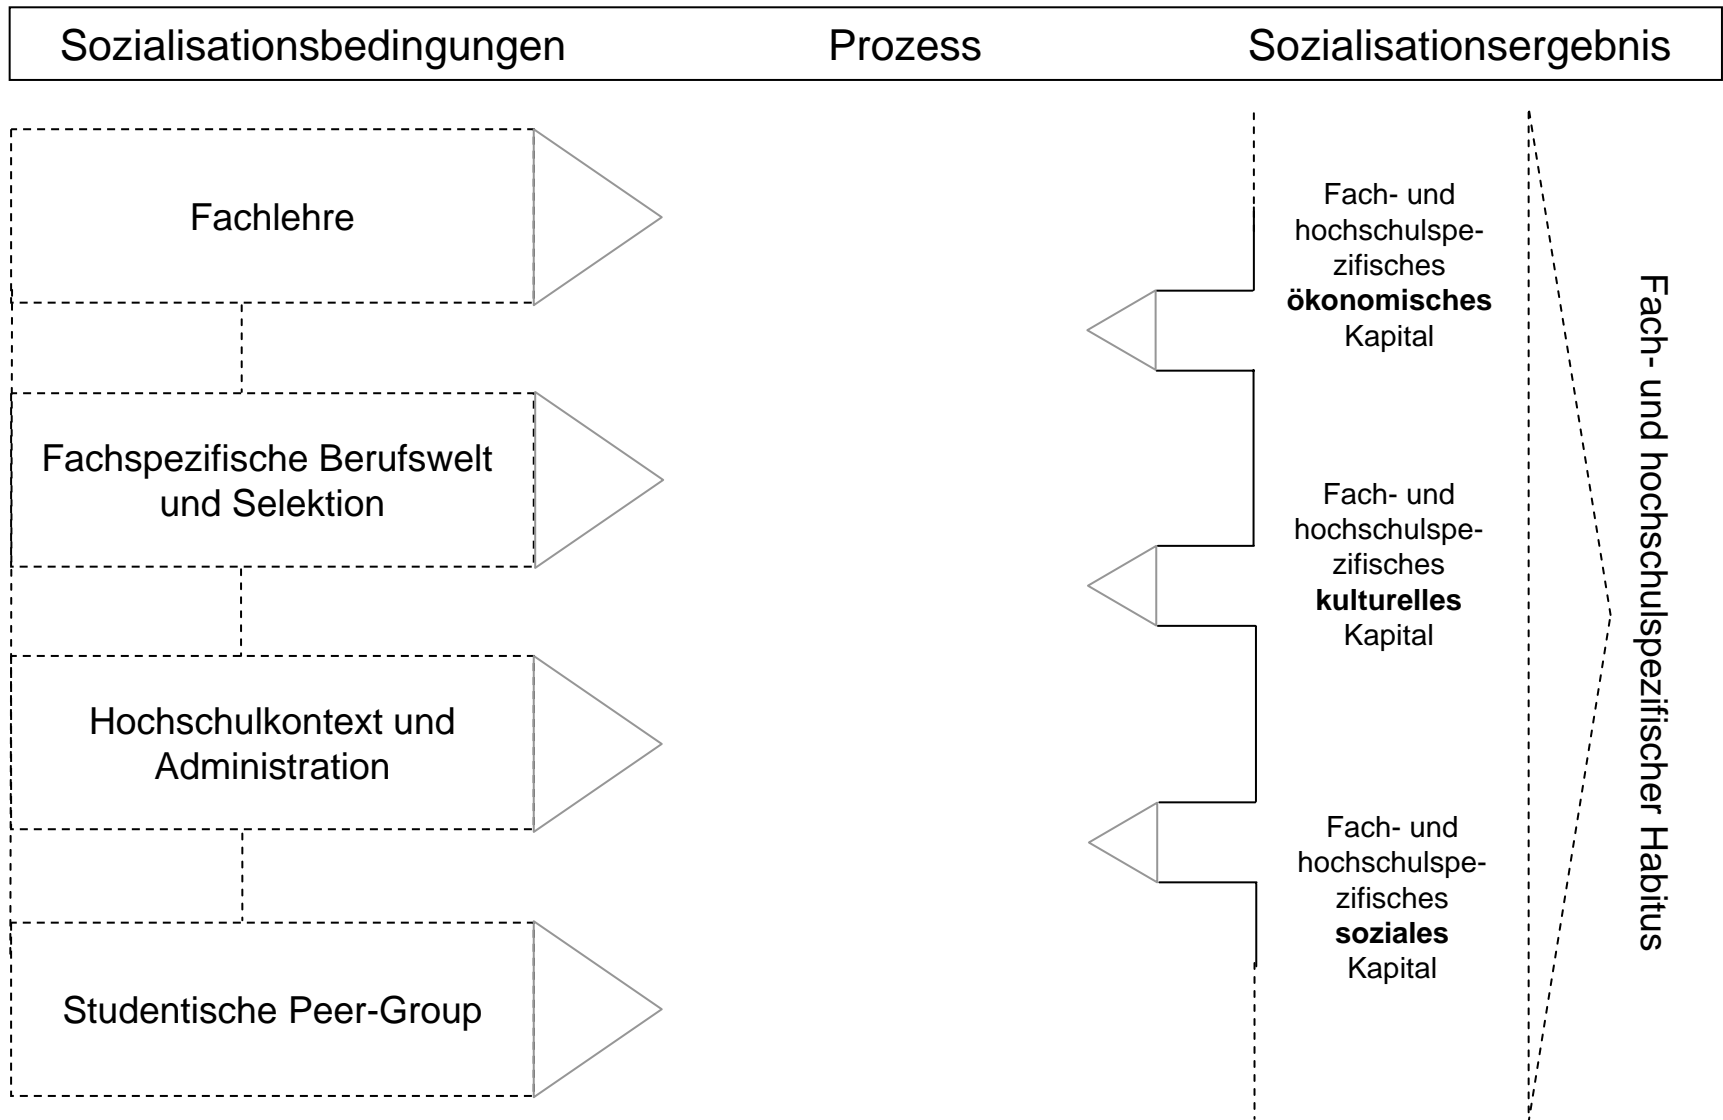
Sozialisationsbedingungen Prozess Sozialisationsergebnis

Fachlehre

Fachspezifische Berufswelt und Selektion

Hochschulkontext und Administration

Studentische Peer-Group

Fach- und hochschulspezifisches **ökonomisches** Kapital

Fach- und hochschulspezifisches **kulturelles** Kapital

Fach- und hochschulspezifisches **soziales** Kapital

Fach- und hochschulspezifischer Habitus